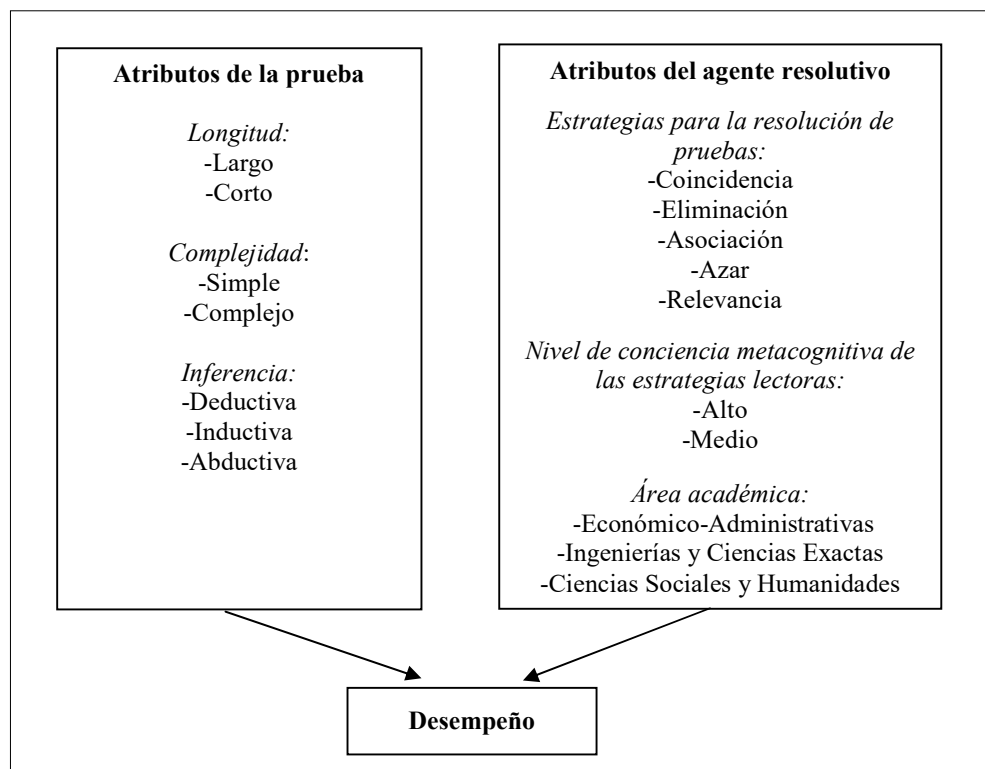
Atributos de la prueba

Longitud:
-Largo
-Corto

Complejidad:
-Simple
-Complejo

Inferencia:
-Deductiva
-Inductiva
-Abductiva

Atributos del agente resolutivo

Estrategias para la resolución de pruebas:
-Coincidencia
-Eliminación
-Asociación
-Azar
-Relevancia

Nivel de conciencia metacognitiva de las estrategias lectoras:
-Alto
-Medio

Área académica:
-Económico-Administrativas
-Ingenierías y Ciencias Exactas
-Ciencias Sociales y Humanidades

Desempeño